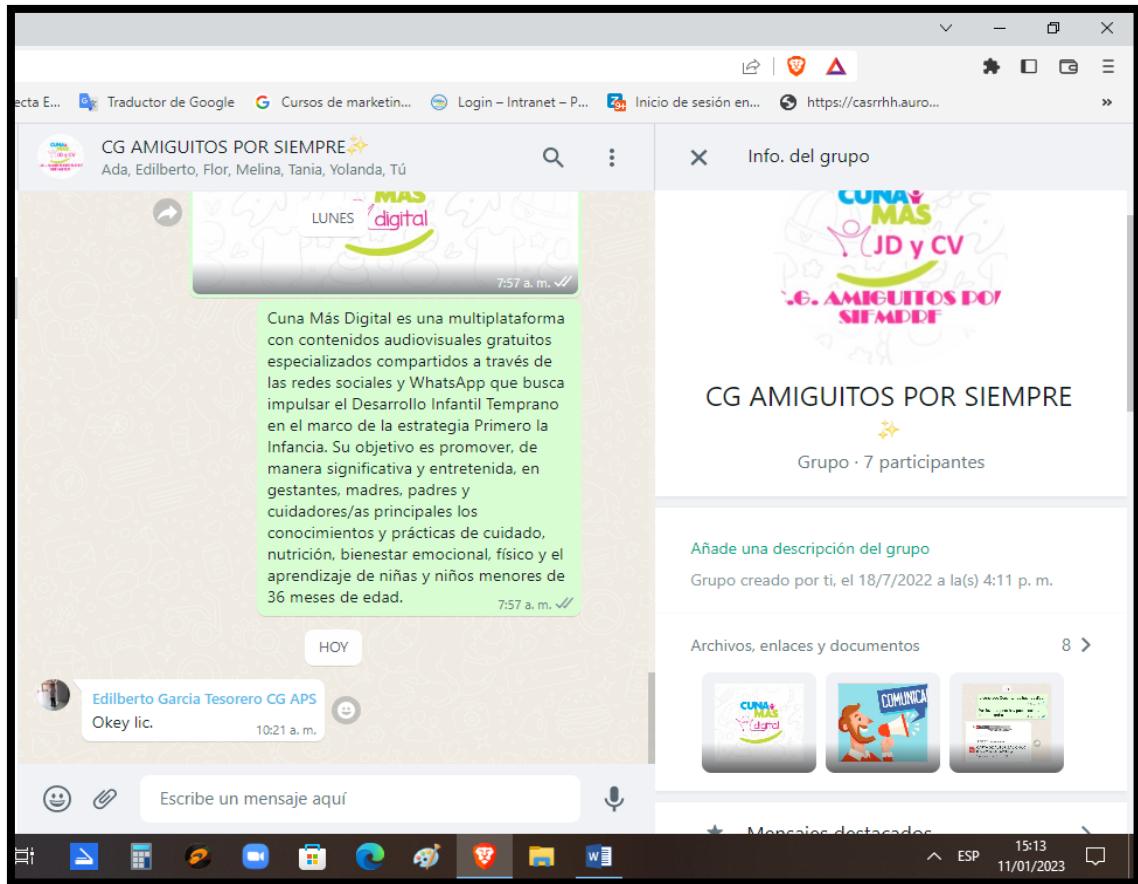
ecta E... Traductor de Google Cursos de marketin... Login – Intranet – P... Inicio de sesión en... https://casrrhh.auro...

CG AMIGUITOS POR SIEMPRE✨
Ada, Edilberto, Flor, Melina, Tania, Yolanda, Tú

Info. del grupo

LUNES

MÁS digital

7:57 a. m.

Cuna Más Digital es una multiplataforma con contenidos audiovisuales gratuitos especializados compartidos a través de las redes sociales y WhatsApp que busca impulsar el Desarrollo Infantil Temprano en el marco de la estrategia Primero la Infancia. Su objetivo es promover, de manera significativa y entretenida, en gestantes, madres, padres y cuidadores/as principales los conocimientos y prácticas de cuidado, nutrición, bienestar emocional, físico y el aprendizaje de niñas y niños menores de 36 meses de edad.

7:57 a. m.

HOY

Edilberto Garcia Tesorero CG APS
Okey lic.
10:21 a. m.

Escribe un mensaje aquí

CUNA MÁS JD y CV
C.G. AMIGUITOS POR SIEMPRE

CG AMIGUITOS POR SIEMPRE ✨
Grupo · 7 participantes

Añade una descripción del grupo
Grupo creado por ti, el 18/7/2022 a la(s) 4:11 p. m.

Archivos, enlaces y documentos 8

CUNA MÁS digital

COMUNICA

Mensajes destacados

ESP 15:13 11/01/2023